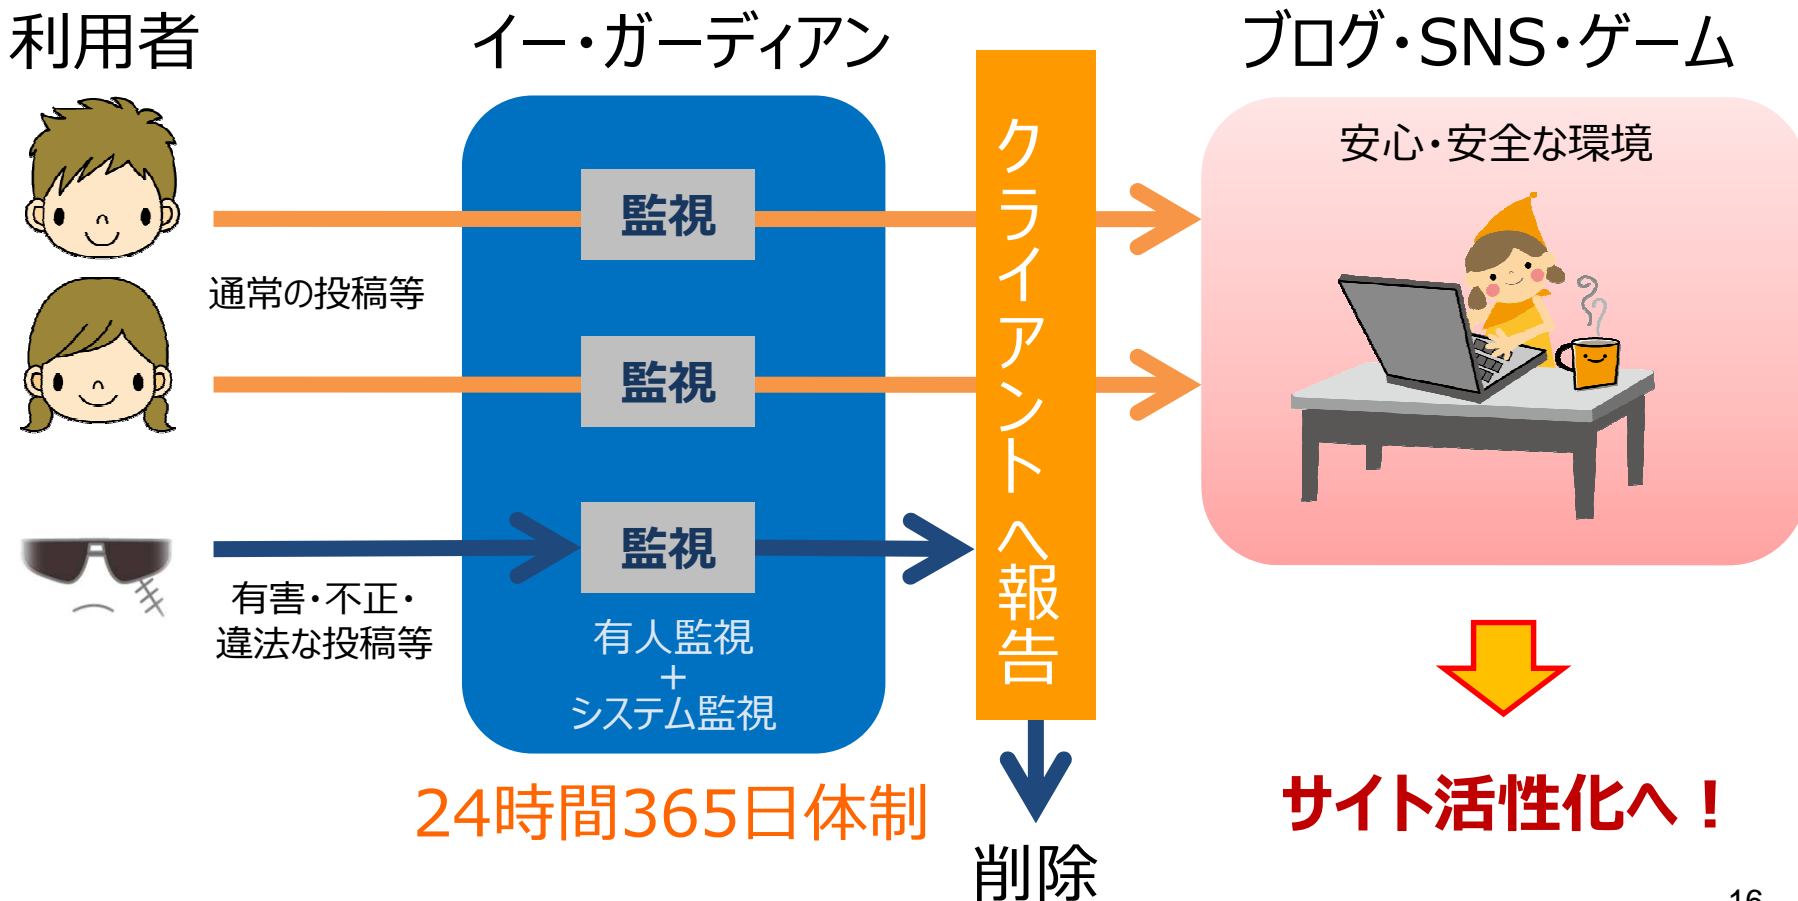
利用者

イー・ガーディアン

ブログ・SNS・ゲーム

通常の投稿等

有害・不正・違法な投稿等

監視

監視

監視

有人監視
＋
システム監視

24時間365日体制

クライアントへ報告

削除

安心・安全な環境

サイト活性化へ！

16